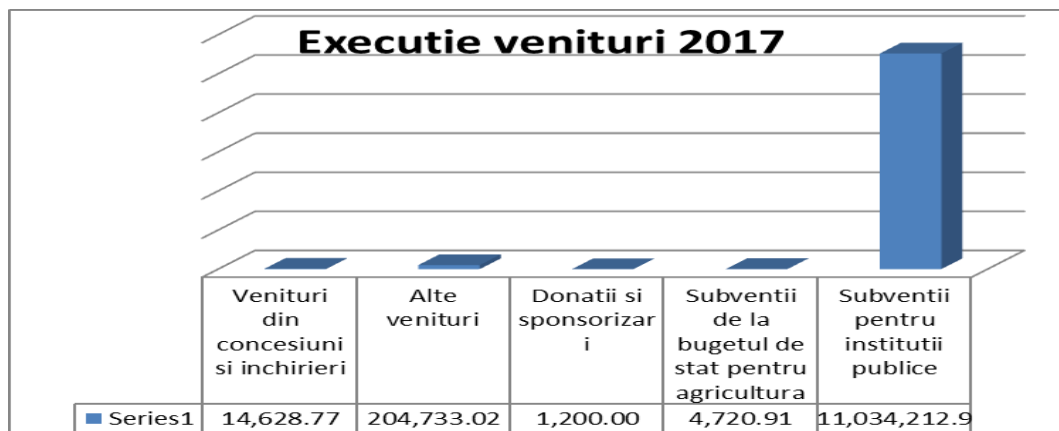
Executie venituri 2017

| | Venituri din concesiuni si inchirieri | Alte venituri | Donatii si sponsorizari | Subventii de la bugetul de stat pentru agricultura | Subventii pentru institutii publice |
|---|---|---|---|---|---|
| Series1 | 14,628.77 | 204,733.02 | 1,200.00 | 4,720.91 | 11,034,212.9 |